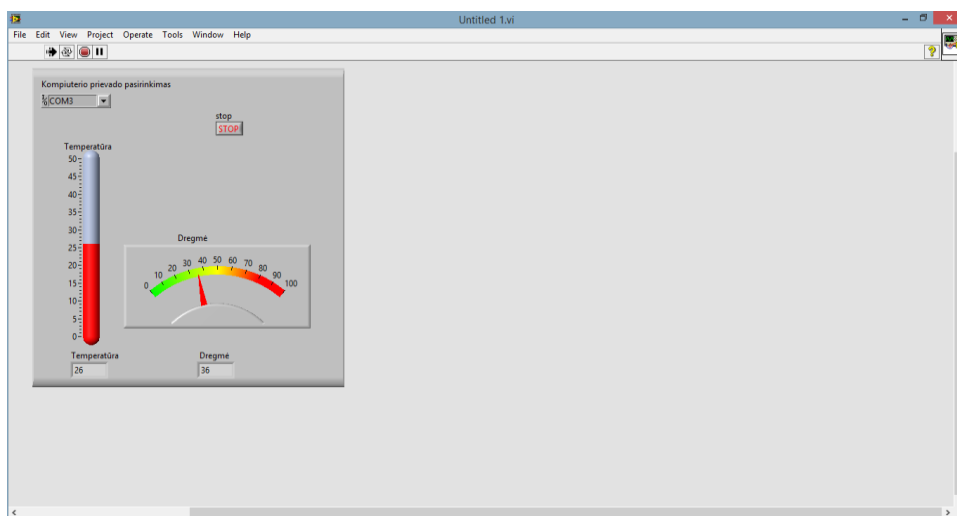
Untitled 1.vi

File Edit View Project Operate Tools Window Help

Kompiuterio prievado pasirinkimas

COM3

stop

STOP

Temperatūra

50
45
40
35
30
25
20
15
10
5
0

Dregmė

0 10 20 30 40 50 60 70 80 90 100

Temperatūra

26

Dregmė

36